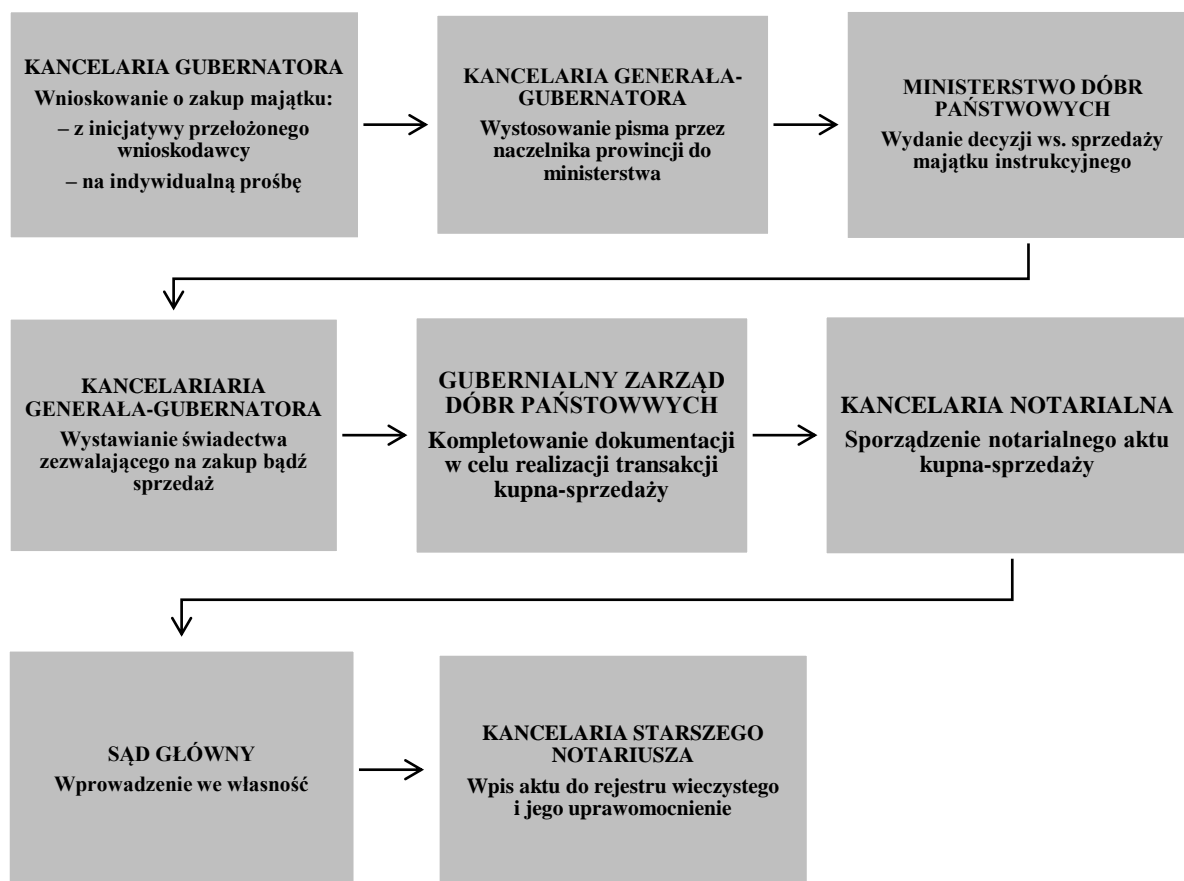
KANCELARIA GUBERNATORA
Wnioskowanie o zakup majątku:
– z inicjatywy przełożonego wnioskodawcy
– na indywidualną prośbę

KANCELARIA GENERAŁA-GUBERNATORA
Wystosowanie pisma przez naczelnika prowincji do ministerstwa

MINISTERSTWO DÓBR PAŃSTWOWYCH
Wydanie decyzji ws. sprzedaży majątku instrukcyjnego

KANCELARIARIA GENERAŁA-GUBERNATORA
Wystawianie świadectwa zezwalającego na zakup bądź sprzedaż

GUBERNIALNY ZARZĄD DÓBR PAŃSTOWWYCH
Kompletowanie dokumentacji w celu realizacji transakcji kupna-sprzedaży

KANCELARIA NOTARIALNA
Sporządzenie notarialnego aktu kupna-sprzedaży

SĄD GŁÓWNY
Wprowadzenie we własność

KANCELARIA STARSZEGO NOTARIUSZA
Wpis aktu do rejestru wieczystego i jego uprawomocnienie